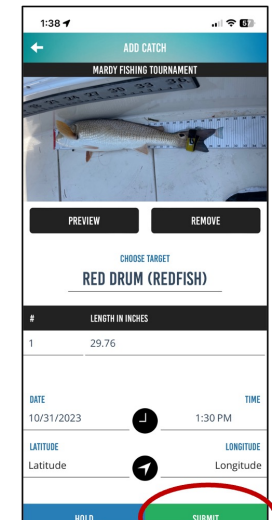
1:38

5

ADD CATCH

MARDY FISHING TOURNAMENT

PREVIEW

REMOVE

CHOOSE TARGET

RED DRUM (REDFISH)

| # | LENGTH IN INCHES |
|---|---|
| 1 | 29.76 |

DATE

TIME

10/31/2023

1:30 PM

LATITUDE

LONGITUDE

Latitude

Longitude

HOLD

SUBMIT